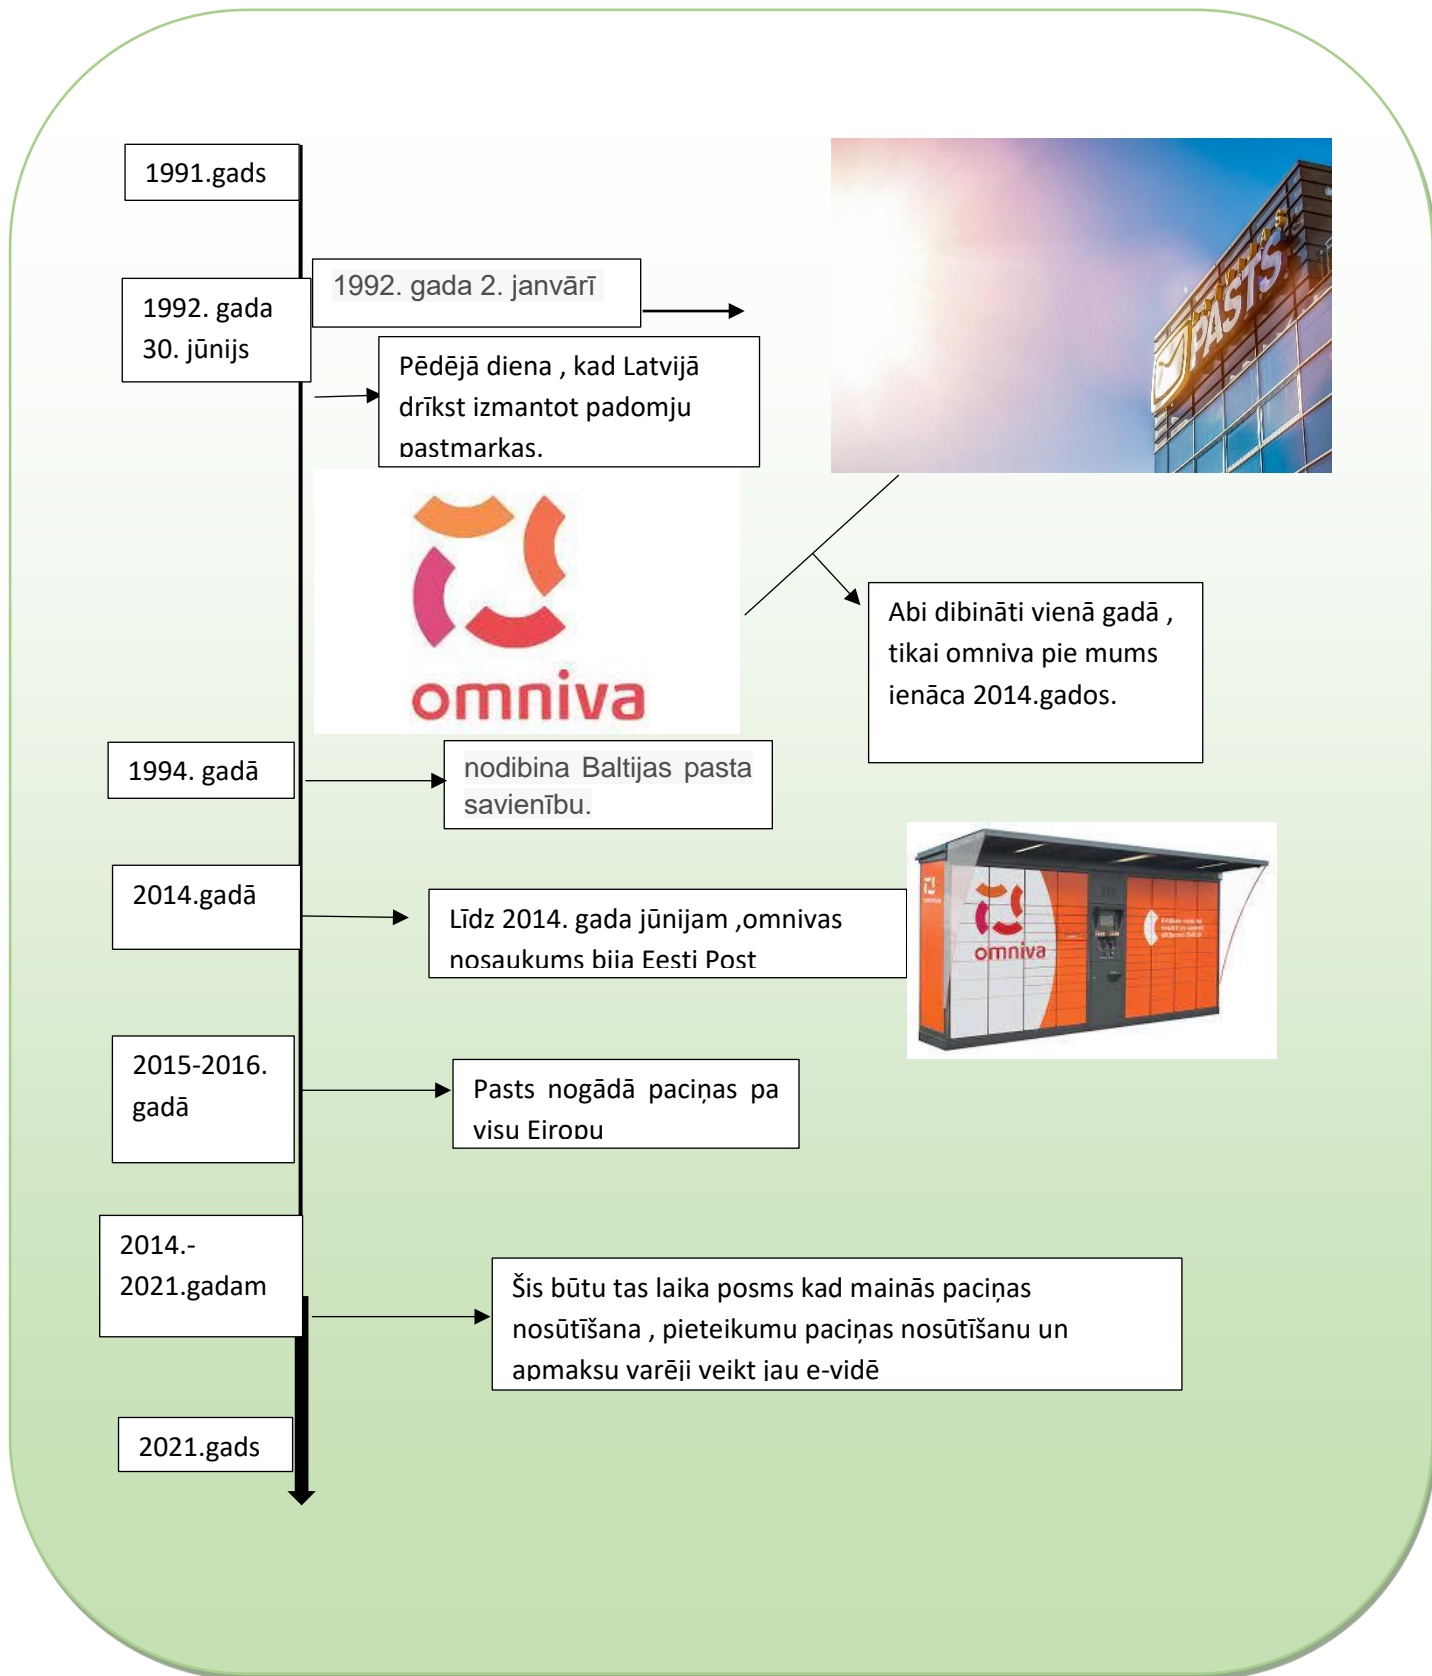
1991.gads

1992. gada 30. jūnijs

1992. gada 2. janvārī

Pēdējā diena , kad Latvijā drīkst izmantot padomju pastmarkas.

PASTS

omniva

Abi dibināti vienā gadā , tikai omniva pie mums ienāca 2014.gados.

1994. gadā

nodibina Baltijas pasta savienību.

2014.gadā

Līdz 2014. gada jūnijam ,omnivas nosaukums bija Eesti Post

omniva

2015-2016. gadā

Pasts nogādā paciņas pa visu Eiropu

2014.-2021.gadam

Šis būtu tas laika posms kad mainās paciņas nosūtīšana , pieteikumu paciņas nosūtīšanu un apmaksu varēji veikt jau e-vidē

2021.gads